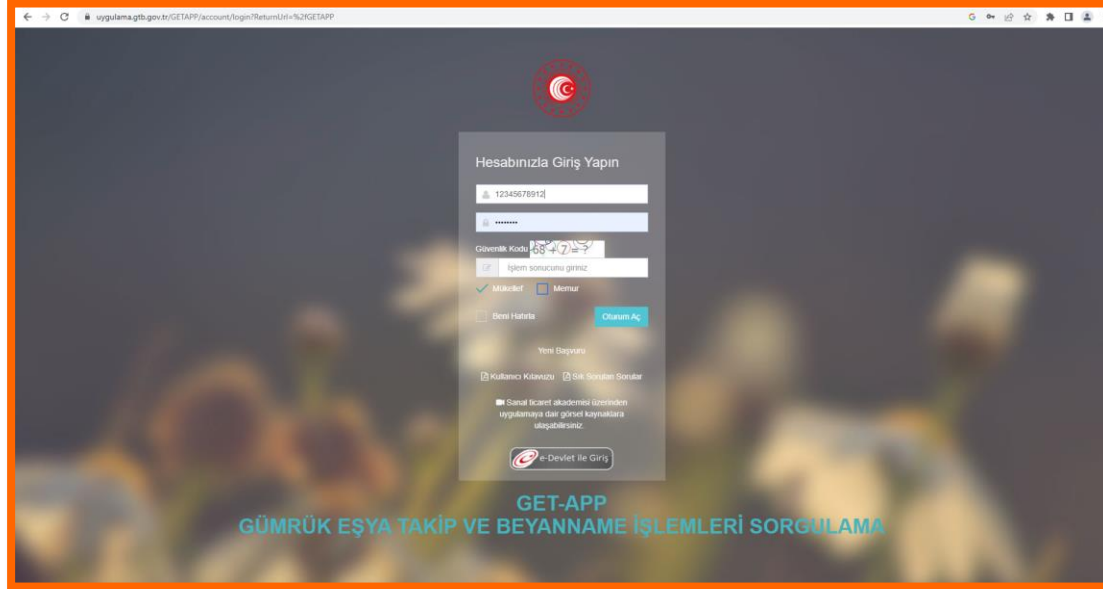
uygulama.gtb.gov.tr/GETAPP/account/login?ReturnUrl=%2fGETAPP

Hesabınızla Giriş Yapın

12345678912

••••••••

Güvenlik Kodu 68 + 7 = ?

İşlem sonucunu giriniz

Mükellef Memur

Beni Hatırla Oturum Aç

Yeni Başvuru

Kullanıcı Kılavuzu Sık Sorulan Sorular

Sanal ticaret akademisi üzerinden uygulamaya dair görsel kaynaklara ulaşabilirsiniz.

e-Devlet ile Giriş

GET-APP
GÜMRÜK EŞYA TAKİP VE BEYANNAME İŞLEMLERİ SORGULAMA